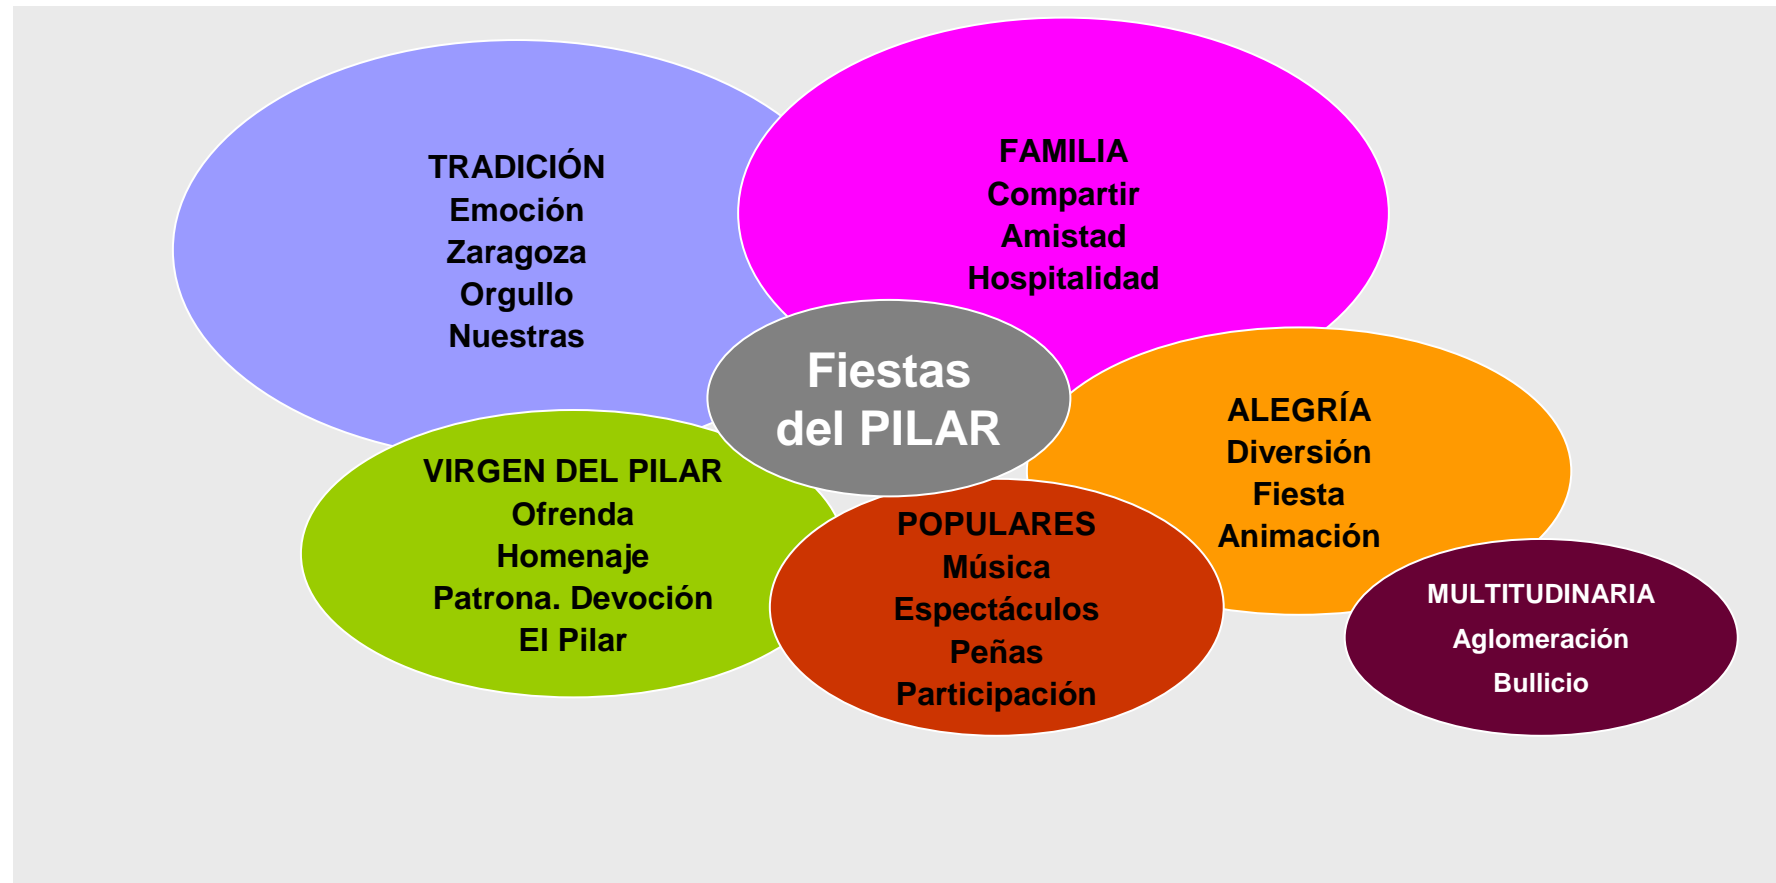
TRADICIÓN
Emoción
Zaragoza
Orgullo
Nuestras

FAMILIA
Compartir
Amistad
Hospitalidad

Fiestas
del PILAR

ALEGRÍA
Diversión
Fiesta
Animación

VIRGEN DEL PILAR
Ofrenda
Homenaje
Patrona. Devoción
El Pilar

POPULARES
Música
Espectáculos
Peñas
Participación

MULTITUDINARIA
Aglomeración
Bullicio